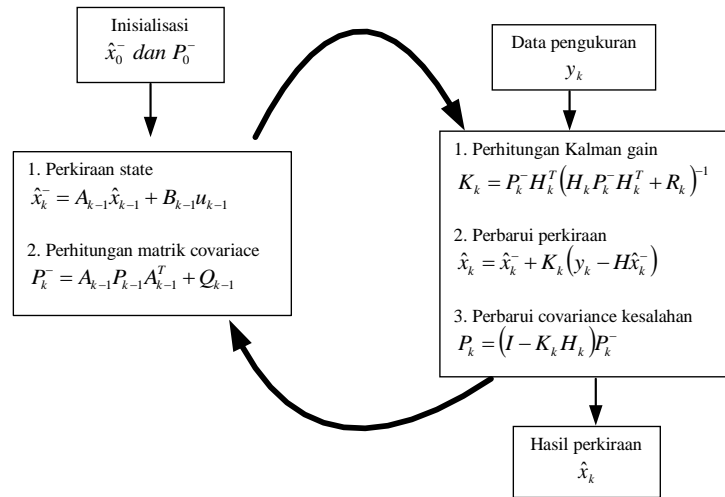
Inisialisasi
$\hat{x}_0^-$ dan $P_0^-$

Data pengukuran
$y_k$

1. Perkiraan state
$\hat{x}_k^- = A_{k-1}\hat{x}_{k-1} + B_{k-1}u_{k-1}$

2. Perhitungan matrik covariace
$P_k^- = A_{k-1}P_{k-1}A_{k-1}^T + Q_{k-1}$

1. Perhitungan Kalman gain
$K_k = P_k^- H_k^T \left(H_k P_k^- H_k^T + R_k\right)^{-1}$

2. Perbarui perkiraan
$\hat{x}_k = \hat{x}_k^- + K_k\left(y_k - H\hat{x}_k^-\right)$

3. Perbarui covariance kesalahan
$P_k = \left(I - K_k H_k\right)P_k^-$

Hasil perkiraan
$\hat{x}_k$